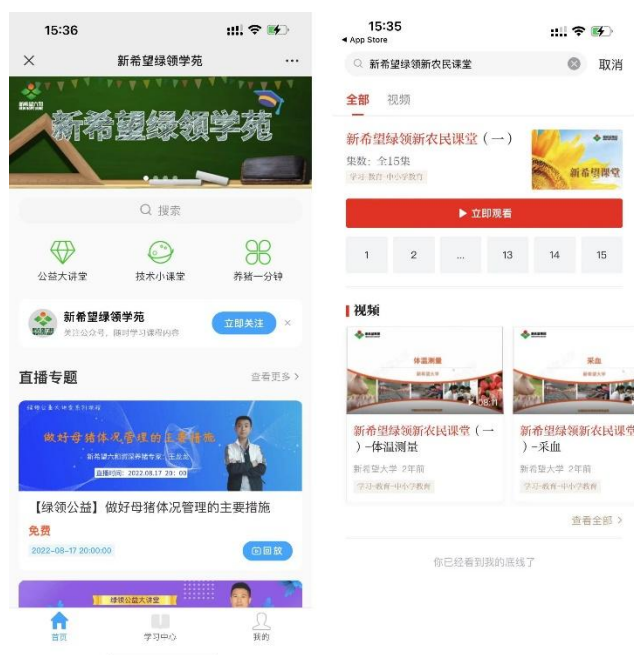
15:36

新希望绿领学苑

新希望六和

新希望绿领学苑

搜索

公益大讲堂 技术小课堂 养猪一分钟

新希望绿领学苑
关注公众号，随时学习课程内容

立即关注

直播专题 查看更多 >

绿领公益大讲堂系列课程

做好母猪体况管理的主要措施

新希望六和猪场专家：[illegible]

直播时间：2022.08.17 20：00

【绿领公益】做好母猪体况管理的主要措施

免费

2022-08-17 20:00:00

回放

绿领公益大讲堂

首页 学习中心 我的

15:35
App Store

新希望绿领新农民课堂 取消

全部 视频

新希望绿领新农民课堂（一）

集数：全15集

学习·教育·中小学教育

新希望课堂

立即观看

| 1 | 2 | ... | 13 | 14 | 15 |
|---|---|---|---|---|---|

视频

体温测量

采血

新希望绿领新农民课堂（一）-体温测量

新希望大学 2年前

学习·教育·中小学教育

新希望绿领新农民课堂（一）-采血

新希望大学 2年前

学习·教育·中小学教育

查看全部 >

你已经看到我的底线了